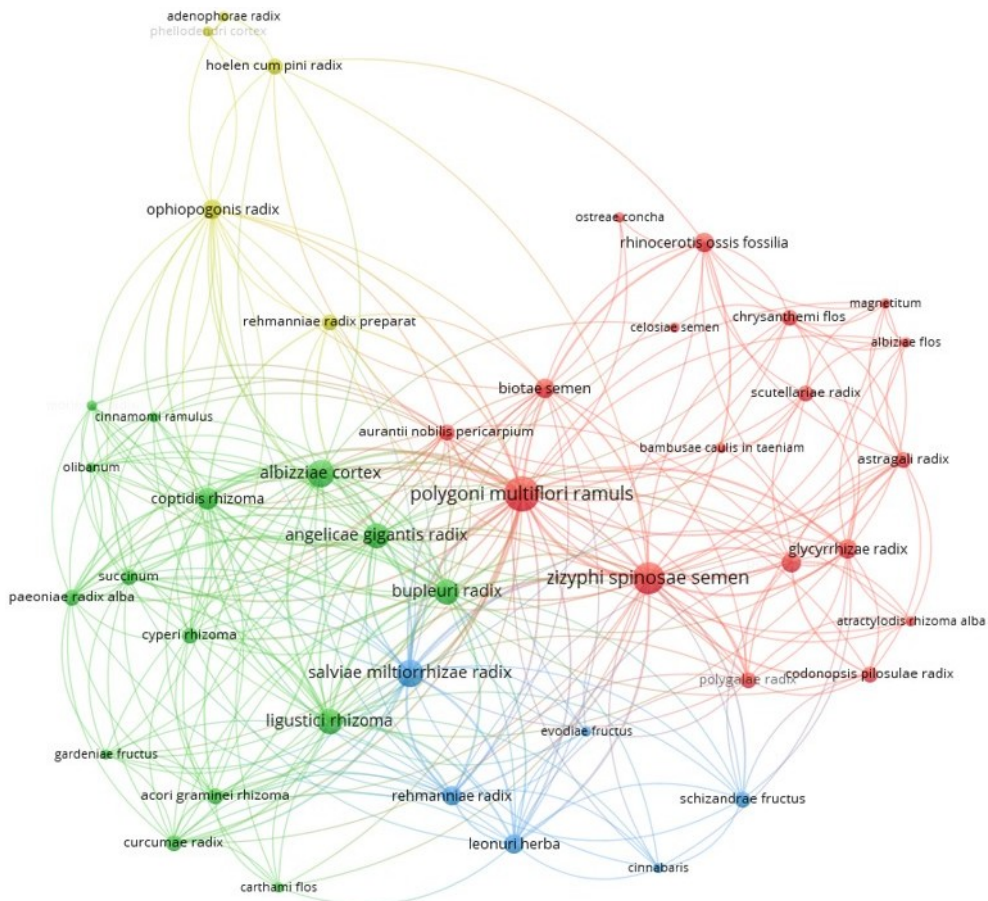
adenophorae radix
phellodendri cortex
hoelen cum pini radix
ophiopogonis radix
ostreae concha
rhinocerotis ossis fossilia
magnetitum
chrysanthemi flos
rehmanniae radix preparat
celosiae semen
albiziae flos
biotae semen
scutellariae radix
cinnamomi ramulus
aurantii nobilis pericarpium
bambusae caulis in taeniam
astragali radix
olibanum
albizziae cortex
coptidis rhizoma
polygoni multiflori ramuls
angelicae gigantis radix
glycyrrhizae radix
succinum
zizyphi spinosae semen
paeoniae radix alba
bupleuri radix
atractylodis rhizoma alba
cyperi rhizoma
salviae miltiorrhizae radix
polygalae radix
codonopsis pilosulae radix
ligustici rhizoma
evodiae fructus
gardeniae fructus
acori graminei rhizoma
rehmanniae radix
schizandrae fructus
curcumae radix
leonuri herba
cinnabaris
carthami flos